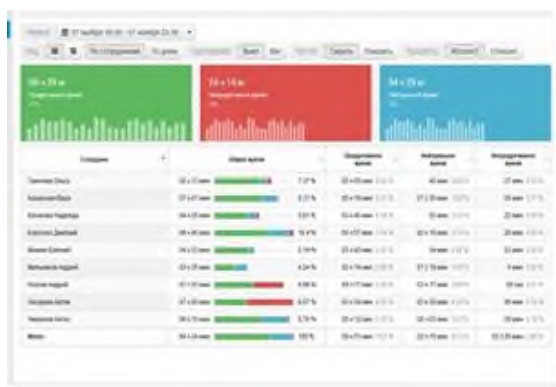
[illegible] 07 ноября 00:00 - 07 ноября 23:59

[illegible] По сотрудникам По дням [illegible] Всех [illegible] Скрыть Показать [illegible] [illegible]

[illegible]
Продуктивное время

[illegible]
Непродуктивное время

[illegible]
Нейтральное время

| Сотрудник | Общее время | Продуктивное время | Нейтральное время | Непродуктивное время |
|---|---|---|---|---|
| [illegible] | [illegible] | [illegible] | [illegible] | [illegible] |
| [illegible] | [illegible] | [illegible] | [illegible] | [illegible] |
| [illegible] | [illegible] | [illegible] | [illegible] | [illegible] |
| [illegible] | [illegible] | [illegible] | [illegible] | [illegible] |
| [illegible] | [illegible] | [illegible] | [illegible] | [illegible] |
| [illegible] | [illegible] | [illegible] | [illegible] | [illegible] |
| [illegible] | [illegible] | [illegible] | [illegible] | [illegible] |
| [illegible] | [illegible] | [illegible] | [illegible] | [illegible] |
| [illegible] | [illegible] | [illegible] | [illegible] | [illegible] |
| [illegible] | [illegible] | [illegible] | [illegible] | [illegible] |